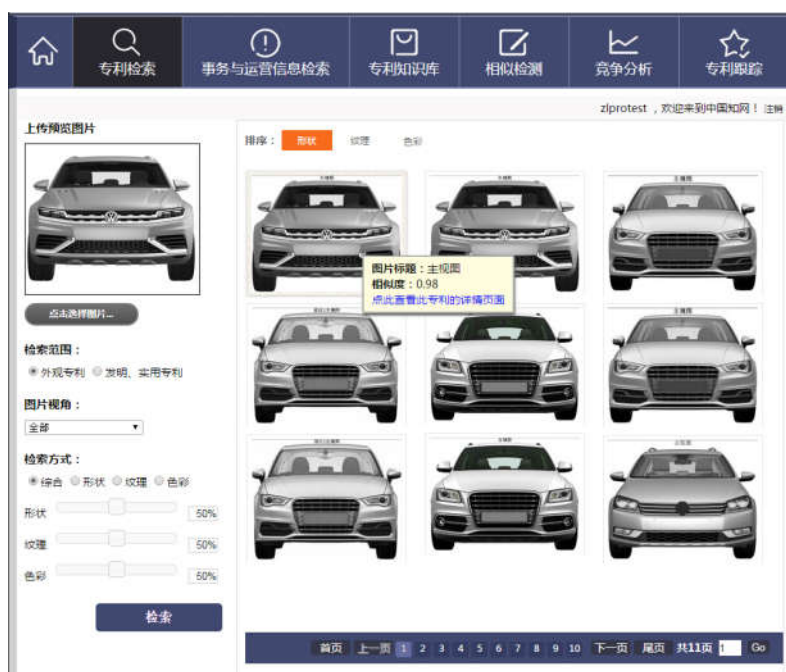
专利检索 事务与运营信息检索 专利知识库 相似检测 竞争分析 专利跟踪

zlprotest，欢迎来到中国知网！ 注销

上传预览图片

点击选择图片...

检索范围：

外观专利 发明、实用专利

图片视角：

全部

检索方式：

综合 形状 纹理 色彩

形状 50%

纹理 50%

色彩 50%

检索

排序： 形状 纹理 色彩

图片标题：主视图
相似度：0.98
点此查看此专利的详情页面

首页 上一页 1 2 3 4 5 6 7 8 9 10 下一页 尾页 共11页 1 Go